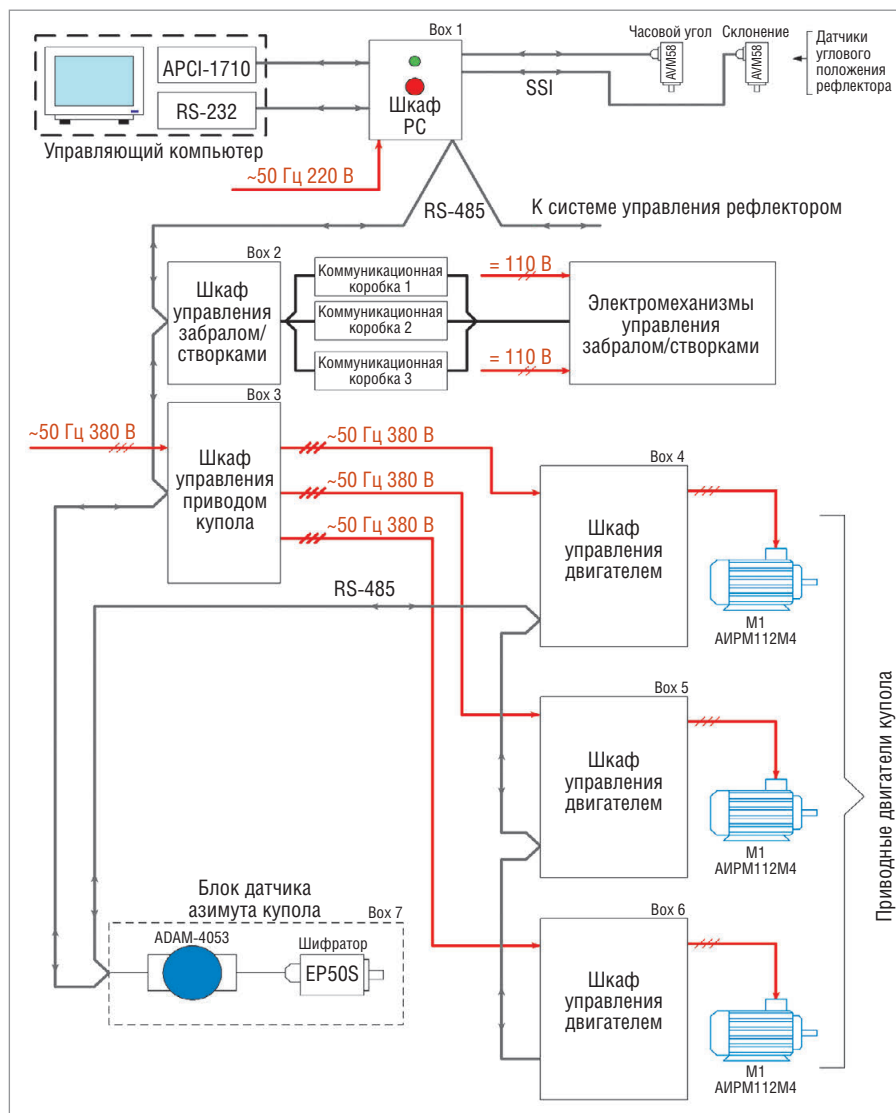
APCI-1710

RS-232

Управляющий компьютер

Box 1

Шкаф PC

~50 Гц 220 В

SSI

Часовой угол

AVM58

Склонение

AVM58

Датчики углового положения рефлектора

RS-485

К системе управления рефлектором

Box 2

Шкаф управления забралом/створками

Коммуникационная коробка 1

Коммуникационная коробка 2

Коммуникационная коробка 3

= 110 В

= 110 В

Электромеханизмы управления забралом/створками

Box 3

~50 Гц 380 В

Шкаф управления приводом купола

~50 Гц 380 В

~50 Гц 380 В

~50 Гц 380 В

Box 4

Шкаф управления двигателем

M1
АИРМ112М4

RS-485

Box 5

Шкаф управления двигателем

M1
АИРМ112М4

Приводные двигатели купола

Блок датчика азимута купола

Box 7

ADAM-4053

Шифратор

EP50S

Box 6

Шкаф управления двигателем

M1
АИРМ112М4